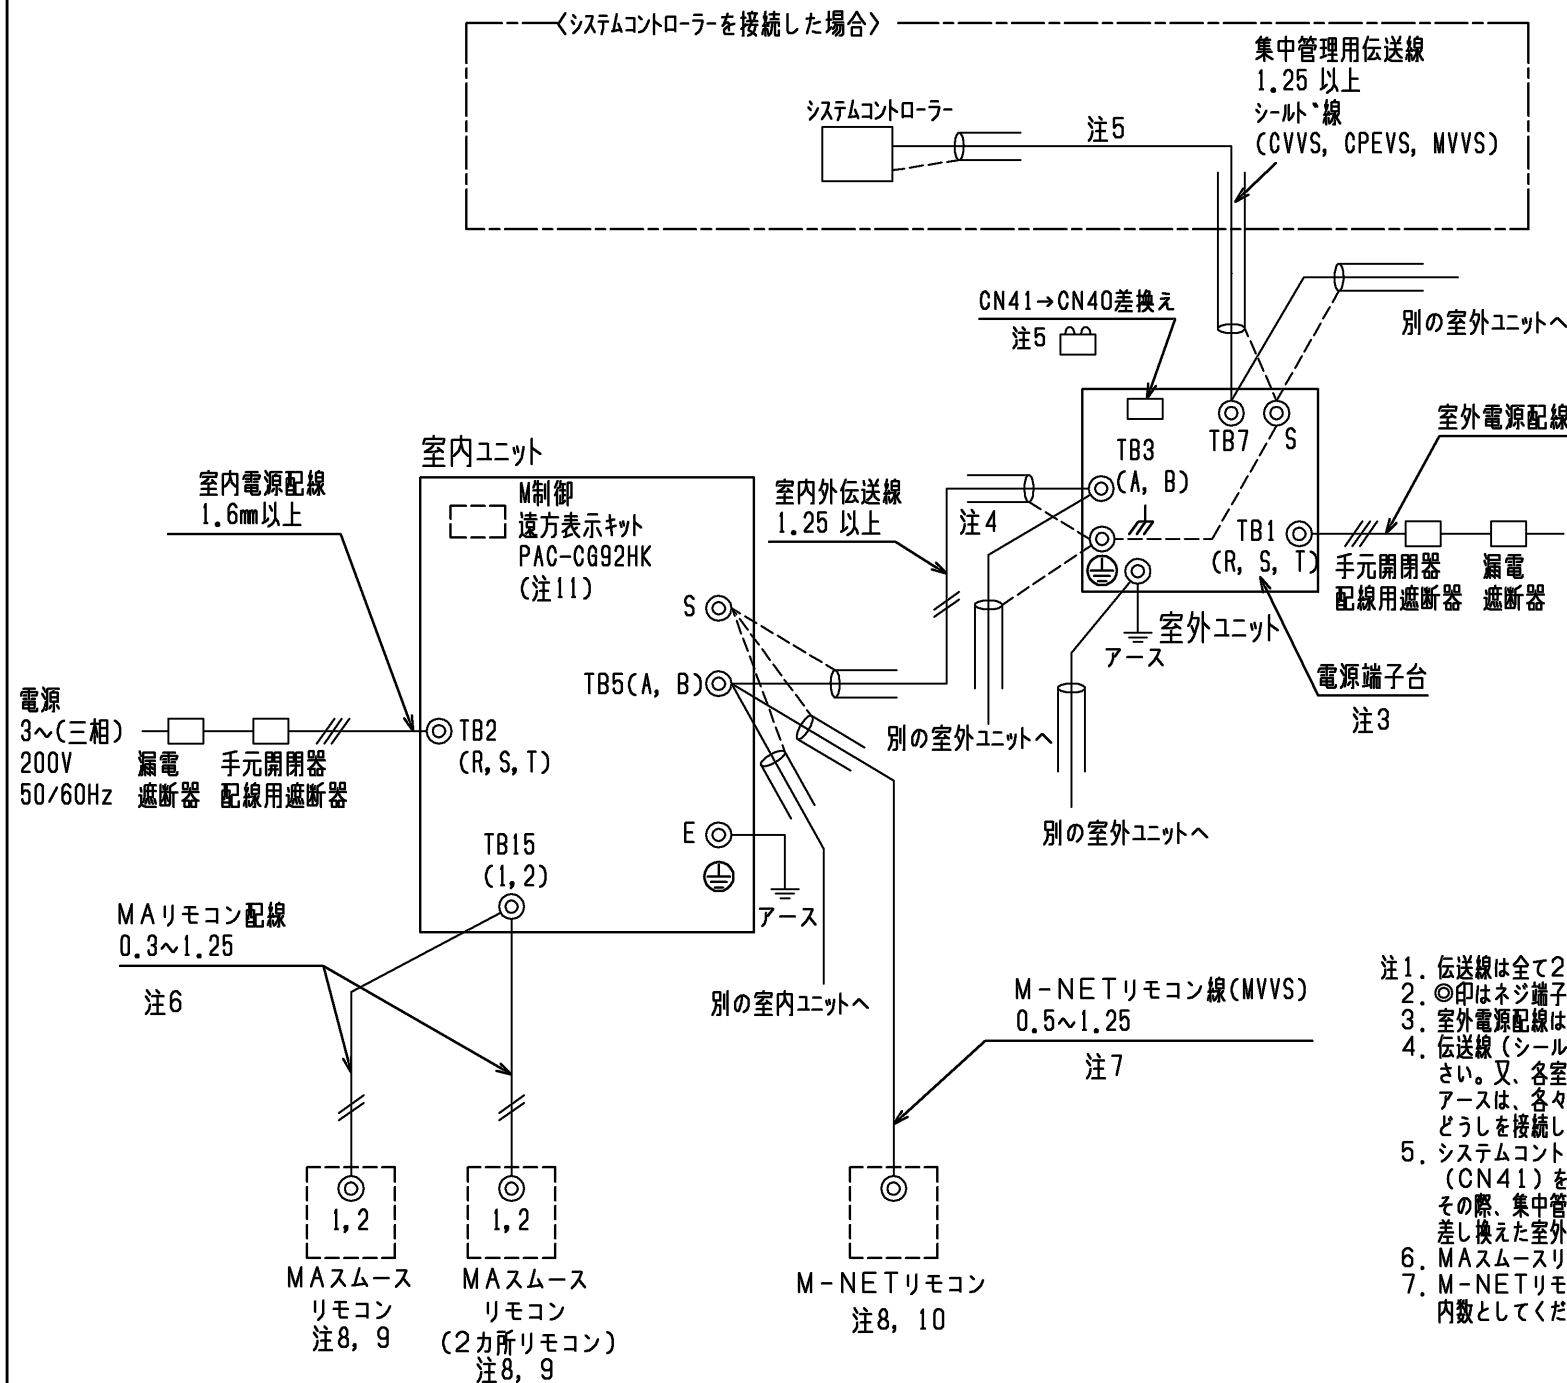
〈システムコントローラーを接続した場合〉

集中管理用伝送線
1.25 以上
シールド線
(CVVS, CPEVS, MVVS)

システムコントローラー

注5

CN41→CN40差換え
注5

別の室外ユニットへ

室外電源配線

TB7 S

TB3
(A, B)

TB1
(R, S, T)

手元開閉器
配線用遮断器

漏電
遮断器

室外ユニット
アース

電源端子台
注3

室内ユニット

室内電源配線
1.6mm以上

M制御
遠方表示キット
PAC-CG92HK
(注11)

室内外伝送線
1.25 以上

注4

S

TB5(A, B)

電源
3~(三相)
200V
50/60Hz

漏電
遮断器

手元開閉器
配線用遮断器

TB2
(R, S, T)

別の室外ユニットへ

別の室外ユニットへ

E

TB15
(1, 2)

アース

MAリモコン配線
0.3~1.25

注6

別の室内ユニットへ

M-NETリモコン線(MVVS)
0.5~1.25

注7

1, 2
MAスムース
リモコン
注8, 9

1, 2
MAスムース
リモコン
(2カ所リモコン)
注8, 9

M-NETリモコン
注8, 10

注1. 伝送線は全て2
2. ◎印はネジ端子
3. 室外電源配線は
4. 伝送線(シール
さい。又、各室
アースは、各々
どうしを接続し
5. システムコント
(CN41)を
その際、集中管
差し換えた室外
6. MAスムースリ
7. M-NETリモ
内数としてくだ